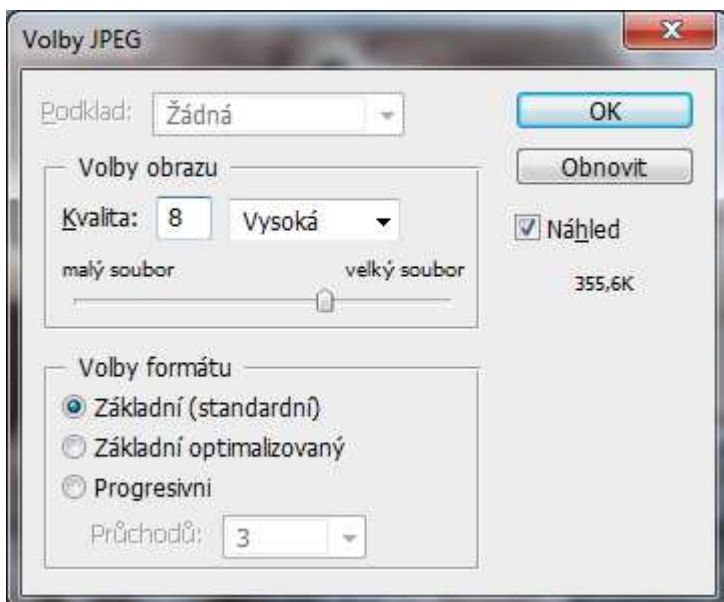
Volby JPEG

Podklad: Žádná

OK

Obnovit

Volby obrazu

Kvalita: 8 Vysoká

malý soubor velký soubor

Náhled

355,6K

Volby formátu

Základní (standardní)

Základní optimalizovaný

Progresivní

Průchodů: 3